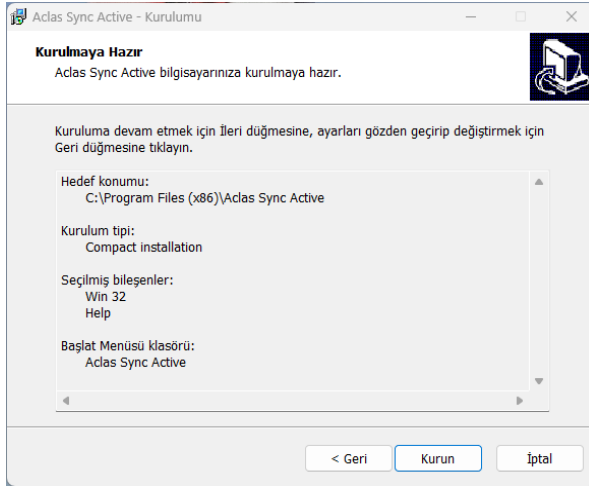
Aclas Sync Active - Kurulumu

Kurulmaya Hazır
Aclas Sync Active bilgisayarınıza kurulmaya hazır.

Kuruluma devam etmek için İleri düğmesine, ayarları gözden geçirip değiştirmek için Geri düğmesine tıklayın.

Hedef konumu:
C:\Program Files (x86)\Aclas Sync Active

Kurulum tipi:
Compact installation

Seçilmiş bileşenler:
Win 32
Help

Başlat Menüsü klasörü:
Aclas Sync Active

< Geri
Kurun
İptal